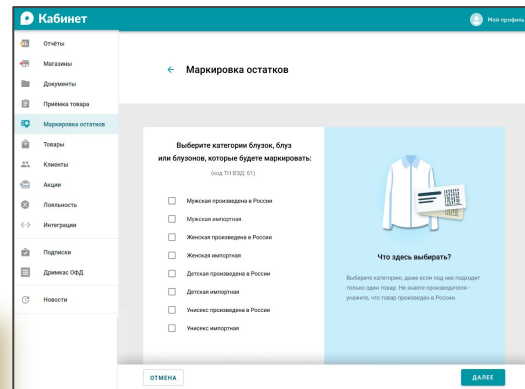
Кабинет

Мой профиль

Отчёты
Магазины
Документы
Приёмка товара
Маркировка остатков
Товары
Клиенты
Акции
Лояльность
Интеграции
Подписки
Дримкас ОФД
Новости

← Маркировка остатков

Выберите категории блузок, блуз или блузонов, которые будете маркировать:

(код ТН ВЭД: 61)

Мужская произведена в России
Мужская импортная
Женская произведена в России
Женская импортная
Детская произведена в России
Детская импортная
Унисекс произведена в России
Унисекс импортная

Что здесь выбирать?

Выберите категорию, даже если под нее подходит только один товар. Не знаете производителя - укажите, что товар произведен в России.

ОТМЕНА

ДАЛЕЕ